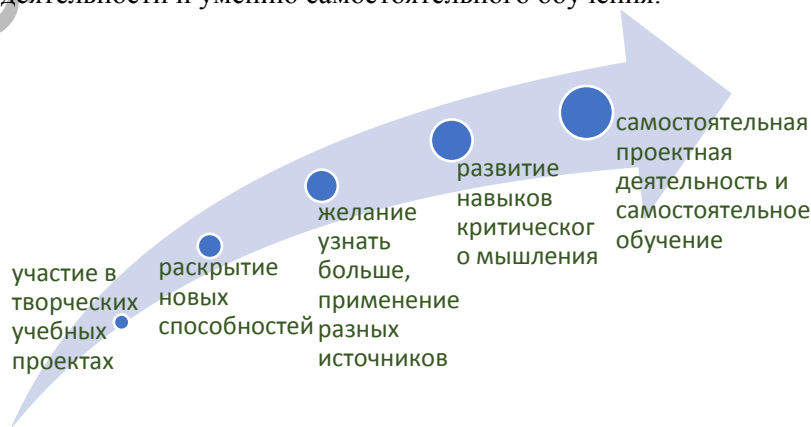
деятельности и умению самостоятельного обучения.

участие в творческих учебных проектах

раскрытие новых способностей

желание узнать больше, применение разных источников

развитие навыков критического мышления

самостоятельная проектная деятельность и самостоятельное обучение